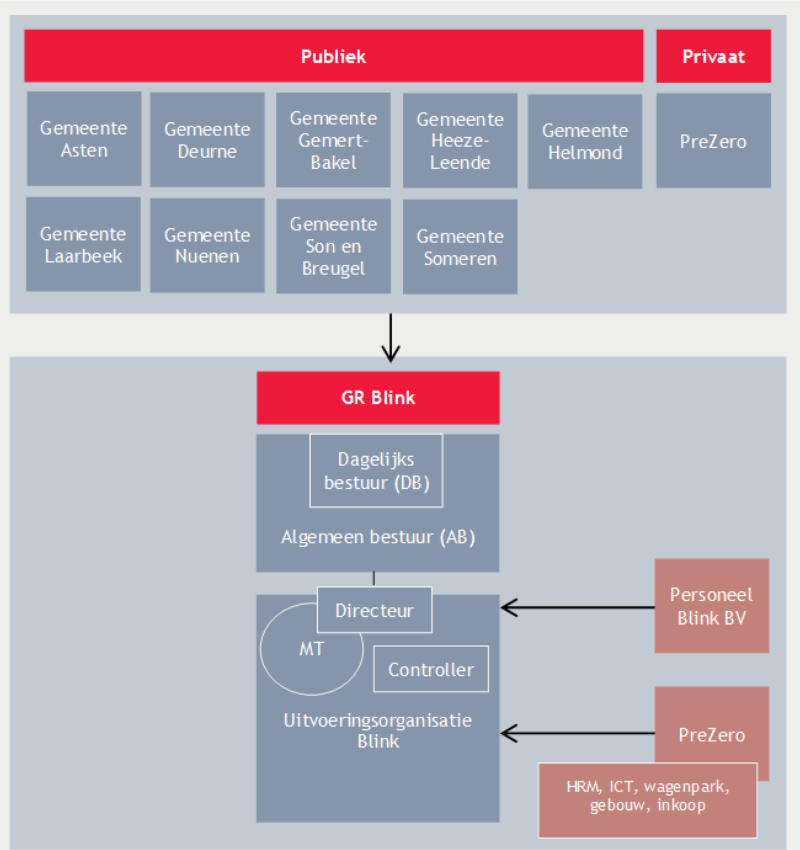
Publiek

Privaat

Gemeente Asten

Gemeente Deurne

Gemeente Gemert-Bakel

Gemeente Heeze-Leende

Gemeente Helmond

PreZero

Gemeente Laarbeek

Gemeente Nuenen

Gemeente Son en Breugel

Gemeente Someren

GR Blink

Dagelijks bestuur (DB)

Algemeen bestuur (AB)

Directeur

MT

Controller

Uitvoeringsorganisatie Blink

Personeel Blink BV

PreZero

HRM, ICT, wagenpark, gebouw, inkoop